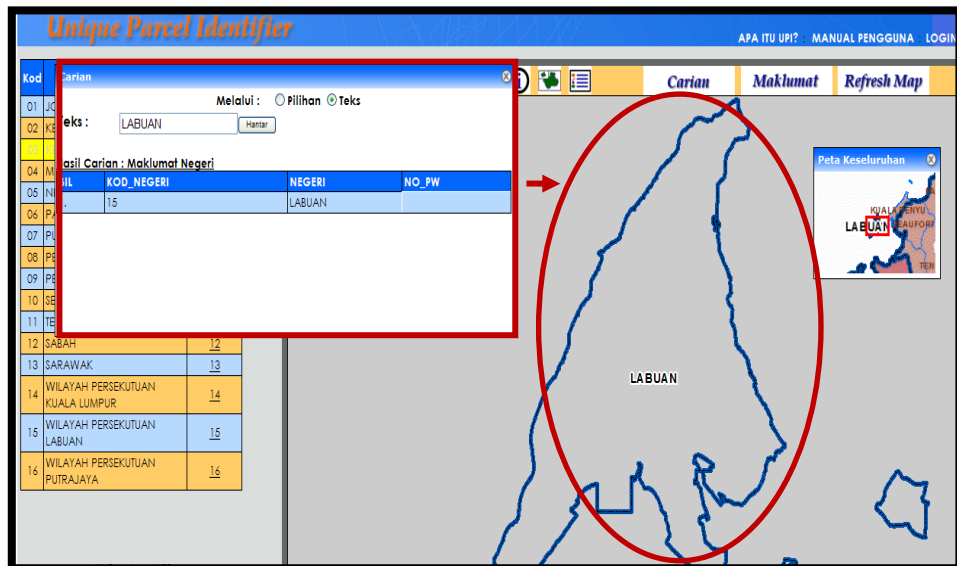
Unique Parcel Identifier

APA ITU UPI? : MANUAL PENGGUNA : LOGIN

Carian

Melalui : Pilihan Teks

Teks : LABUAN Hantar

Hasil Carian : Maklumat Negeri

| BIL | KOD_NEGERI | NEGERI | NO_PW |
|---|---|---|---|
| 1. | 15 | LABUAN | |

Carian Maklumat Refresh Map

Peta Keseluruhan

KUALA PENYU
LABUAN
BEAUFORT
TEN

LABUAN

| Kod | | |
|---|---|---|
| 01 | JO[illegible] | |
| 02 | KE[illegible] | |
| 03 | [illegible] | |
| 04 | M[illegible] | |
| 05 | N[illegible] | |
| 06 | PA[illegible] | |
| 07 | PU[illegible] | |
| 08 | PE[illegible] | |
| 09 | PE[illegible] | |
| 10 | SE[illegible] | |
| 11 | TE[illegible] | |
| 12 | SABAH | 12 |
| 13 | SARAWAK | 13 |
| 14 | WILAYAH PERSEKUTUAN KUALA LUMPUR | 14 |
| 15 | WILAYAH PERSEKUTUAN LABUAN | 15 |
| 16 | WILAYAH PERSEKUTUAN PUTRAJAYA | 16 |